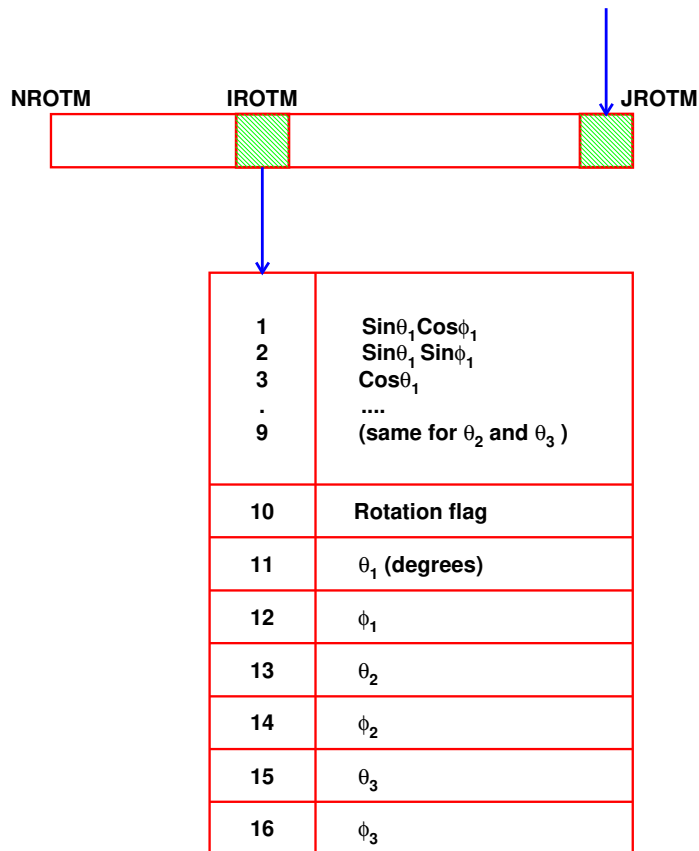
NROTM IROTM JROTM

| | |
|---|---|
| 1<br>2<br>3<br>.<br>9 | Sin$\theta_1$Cos$\phi_1$<br>Sin$\theta_1$ Sin$\phi_1$<br>Cos$\theta_1$<br>....<br>(same for $\theta_2$ and $\theta_3$ ) |
| 10 | Rotation flag |
| 11 | $\theta_1$ (degrees) |
| 12 | $\phi_1$ |
| 13 | $\theta_2$ |
| 14 | $\phi_2$ |
| 15 | $\theta_3$ |
| 16 | $\phi_3$ |